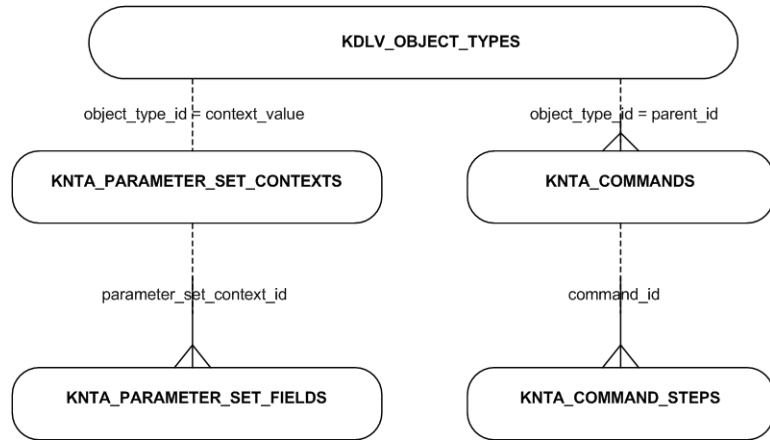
KDLV_OBJECT_TYPES

object_type_id = context_value

object_type_id = parent_id

KNTA_PARAMETER_SET_CONTEXTS

KNTA_COMMANDS

parameter_set_context_id

command_id

KNTA_PARAMETER_SET_FIELDS

KNTA_COMMAND_STEPS